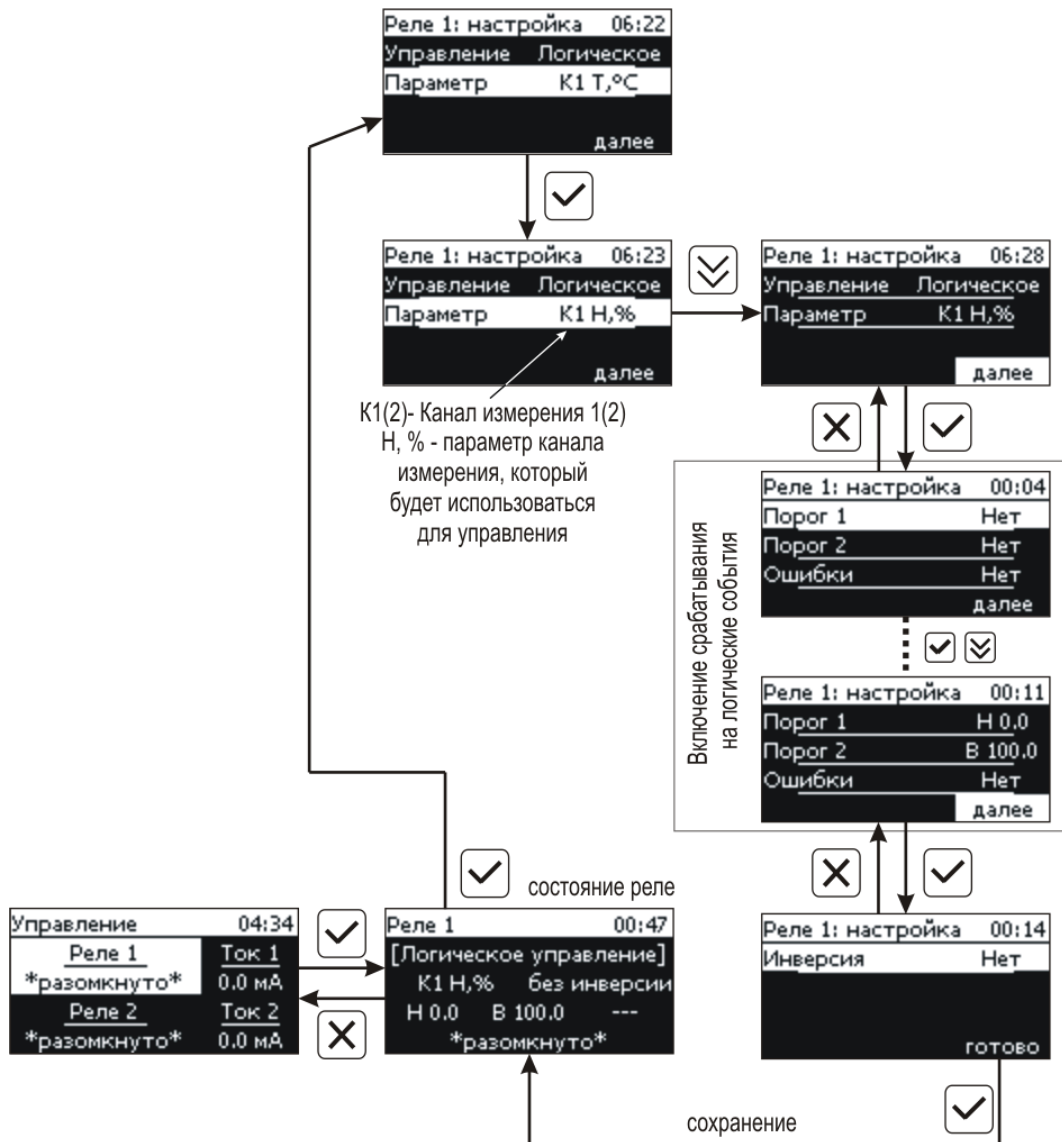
Реле 1: настройка 06:22
Управление Логическое
Параметр К1 Т,°С
далее

Реле 1: настройка 06:23
Управление Логическое
Параметр К1 Н,%
далее

К1(2)- Канал измерения 1(2)
Н, % - параметр канала измерения, который будет использоваться для управления

Реле 1: настройка 06:28
Управление Логическое
Параметр К1 Н,%
далее

Включение срабатывания на логические события

Реле 1: настройка 00:04
Порог 1 Нет
Порог 2 Нет
Ошибки Нет
далее

Реле 1: настройка 00:11
Порог 1 Н 0.0
Порог 2 В 100.0
Ошибки Нет
далее

состояние реле

Управление 04:34
Реле 1 Ток 1
*разомкнуто* 0.0 мА
Реле 2 Ток 2
*разомкнуто* 0.0 мА

Реле 1 00:47
[Логическое управление]
К1 Н,% без инверсии
Н 0.0 В 100.0 ---
*разомкнуто*

Реле 1: настройка 00:14
Инверсия Нет
готово

сохранение